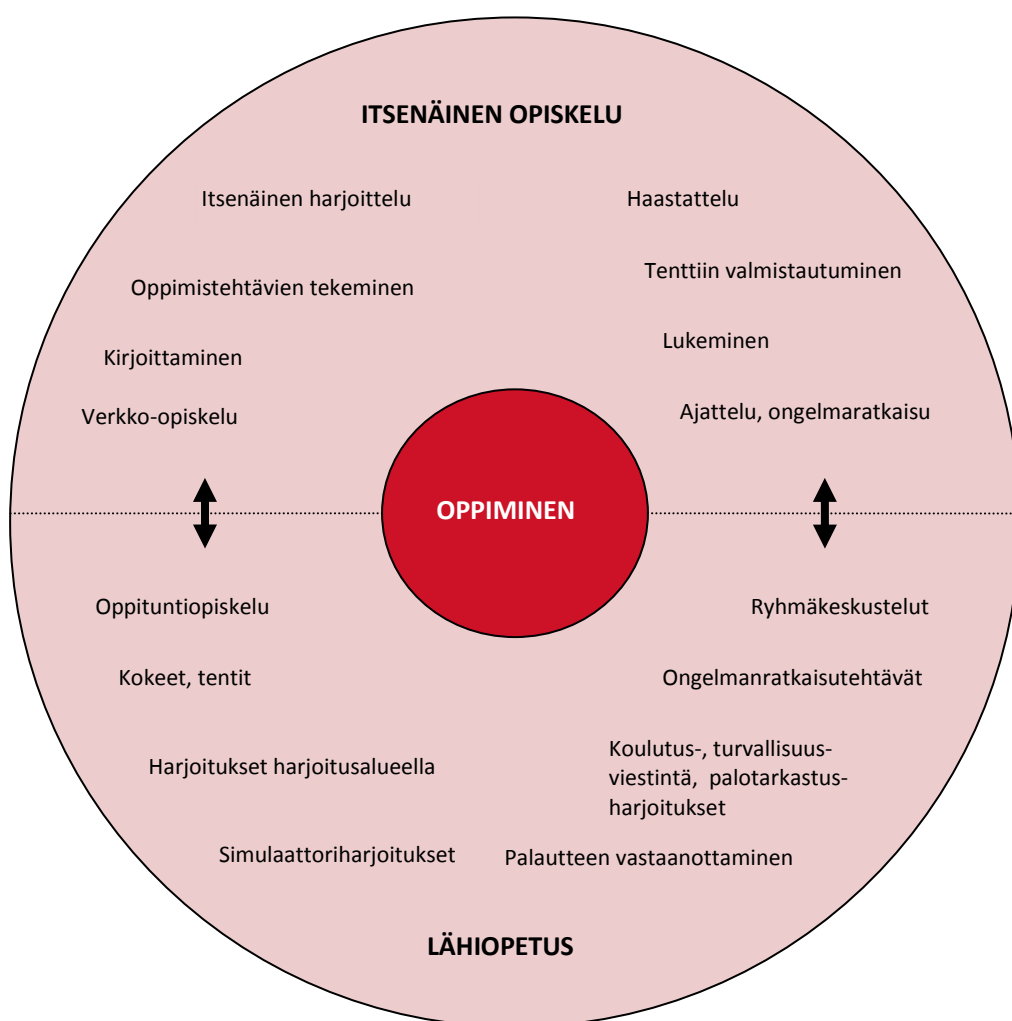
ITSENÄINEN OPISKELU

Itsenäinen harjoittelu

Haastattelu

Oppimistehtävien tekeminen

Tenttiin valmistautuminen

Kirjoittaminen

Lukeminen

Verkko-opiskelu

Ajattelu, ongelmaratkaisu

OPPIMINEN

Oppituntiopiskelu

Ryhmäkeskustelut

Kokeet, tentit

Ongelmanratkaisutehtävät

Harjoitukset harjoitusalueella

Koulutus-, turvallisuusviestintä, palotarkastusharjoitukset

Simulaattoriharjoitukset

Palautteen vastaanottaminen

LÄHIOPETUS